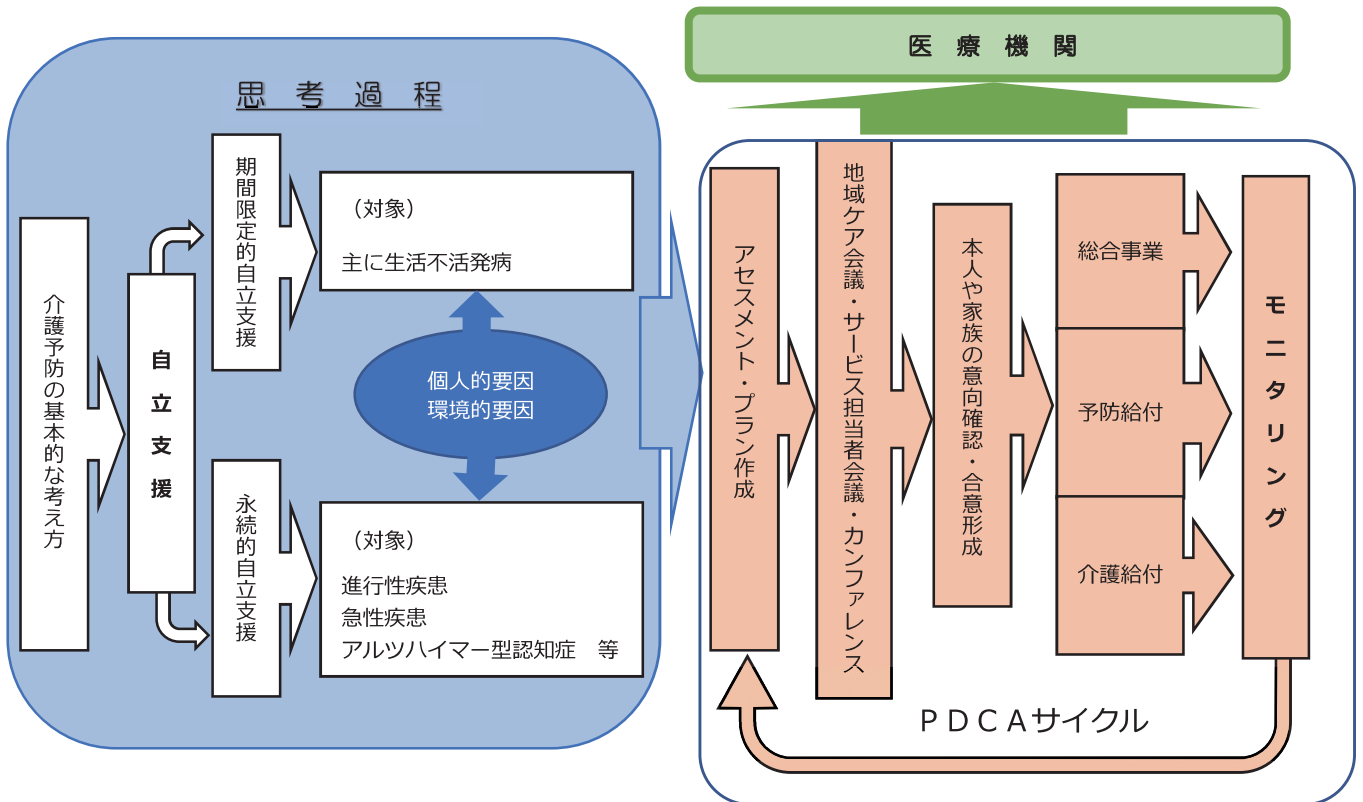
医 療 機 関

思 考 過 程

介護予防の基本的な考え方

自立支援

期間限定的自立支援

（対象）
主に生活不活発病

個人的要因
環境的要因

永続的自立支援

（対象）
進行性疾患
急性疾患
アルツハイマー型認知症　等

アセスメント・プラン作成

地域ケア会議・サービス担当者会議・カンファレンス

本人や家族の意向確認・合意形成

総合事業

予防給付

介護給付

モニタリング

ＰＤＣＡサイクル